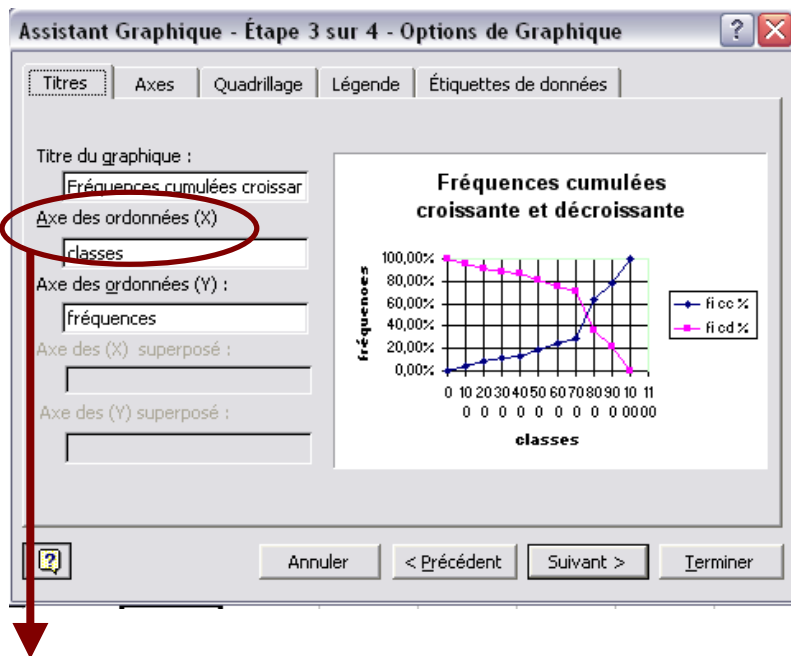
Assistant Graphique - Étape 3 sur 4 - Options de Graphique

?

Titres | Axes | Quadrillage | Légende | Étiquettes de données

Titre du graphique :

Fréquences cumulées croissar

Axe des ordonnées (X)

classes

Axe des ordonnées (Y) :

fréquences

Axe des (X) superposé :

Axe des (Y) superposé :

Fréquences cumulées croissante et décroissante

100,00%
80,00%
60,00%
40,00%
20,00%
0,00%

fréquences

0 10 20 30 40 50 60 70 80 90 100 110
0 0 0 0 0 0 0 0 0 0 00

classes

fi cc %
fi cd %

Annuler | < Précédent | Suivant > | Terminer